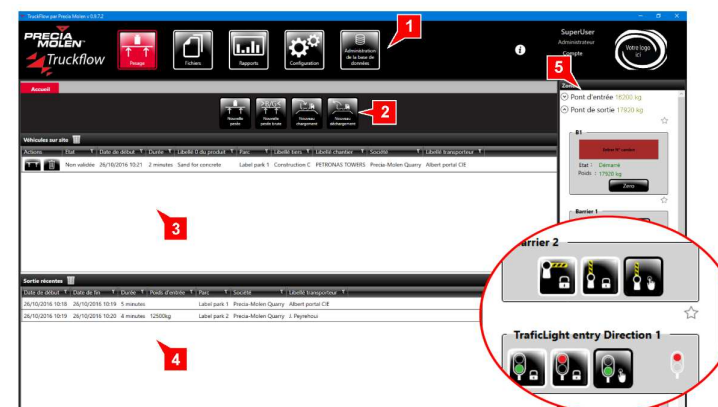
TruckFlow par Precia Molen v 0.6.7.2

PRECIA MOLEN
Truckflow

Pesage
Fichiers
Rapports
Configuration
Administration de la base de données

1

SuperUser
Administrateur
Compte

Votre logo ici

Accueil

Nouvelle pesée
Nouvelle pesée trace
Nouveau chargement
Nouveau déchargement

2

Véhicules sur site

| Actions | Etat | Date de début | Durée | Libellé 0 du produit | Parc | Libellé tiers | Libellé chantier | Société | Libellé transporteur |
|---|---|---|---|---|---|---|---|---|---|
| | Non validée | 26/10/2016 10:21 | 2 minutes | Sand for concrete | Label park 1 | Construction C | PETRONAS TOWERS | Precia-Molen Quarry | Albert portal CIE |

3

Sortie récentes

| Date de début | Date de fin | Durée | Poids d'entrée | Parc | Société | Libellé transporteur |
|---|---|---|---|---|---|---|
| 26/10/2016 10:18 | 26/10/2016 10:19 | 5 minutes | | Label park 1 | Precia-Molen Quarry | Albert portal CIE |
| 26/10/2016 10:19 | 26/10/2016 10:20 | 4 minutes | 12500kg | Label park 2 | Precia-Molen Quarry | J. Peyrehoui |

4

5

Zones

Pont d'entrée 16200 kg
Pont de sortie 17920 kg

B1

Etat : Démarré
Poids : 17920 kg
Zero

Barrier 1

arrier 2

TraficLight entry Direction 1